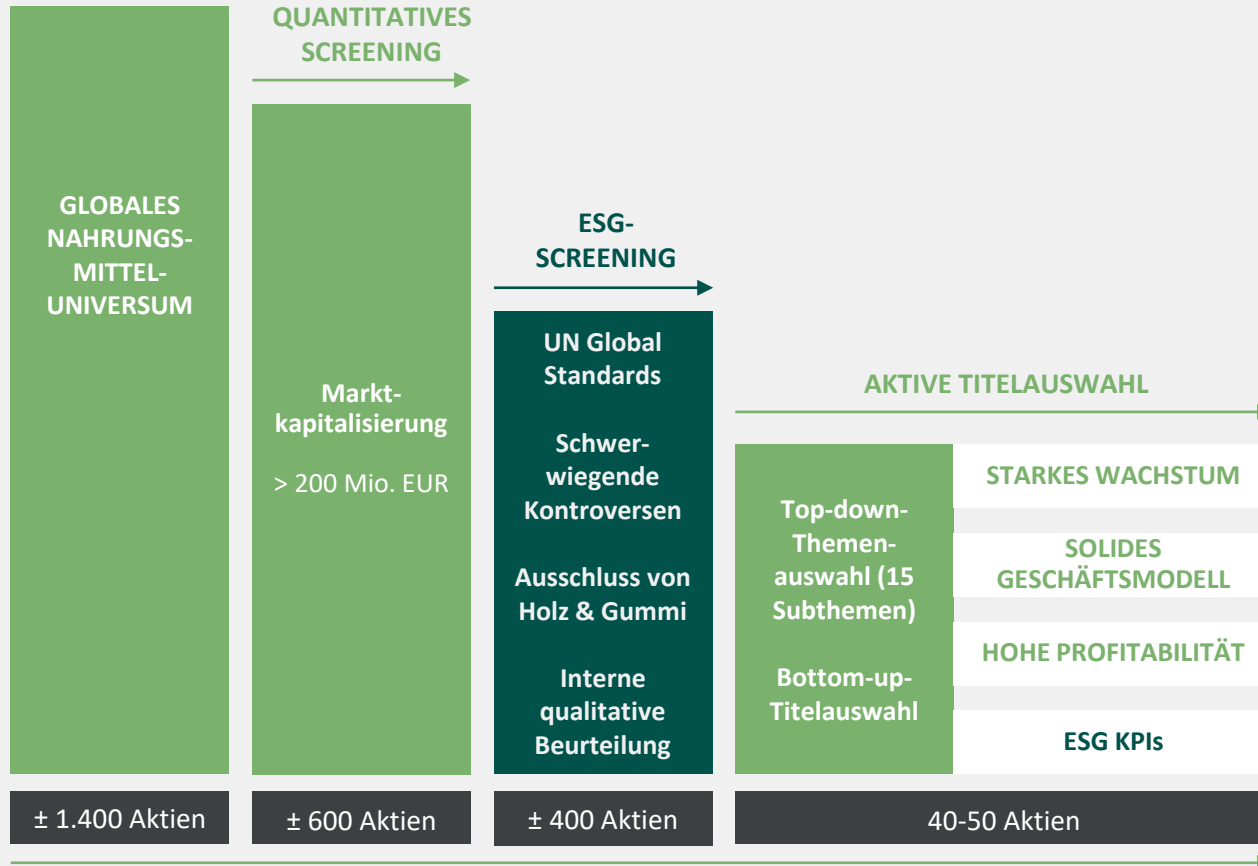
GLOBALES NAHRUNGSMITTELUNIVERSUM

QUANTITATIVES SCREENING

Marktkapitalisierung

> 200 Mio. EUR

ESG-SCREENING

UN Global Standards

Schwerwiegende Kontroversen

Ausschluss von Holz & Gummi

Interne qualitative Beurteilung

AKTIVE TITELAUSWAHL

Top-down-Themenauswahl (15 Subthemen)

Bottom-up-Titelauswahl

STARKES WACHSTUM

SOLIDES GESCHÄFTSMODELL

HOHE PROFITABILITÄT

ESG KPIs

± 1.400 Aktien

± 600 Aktien

± 400 Aktien

40-50 Aktien